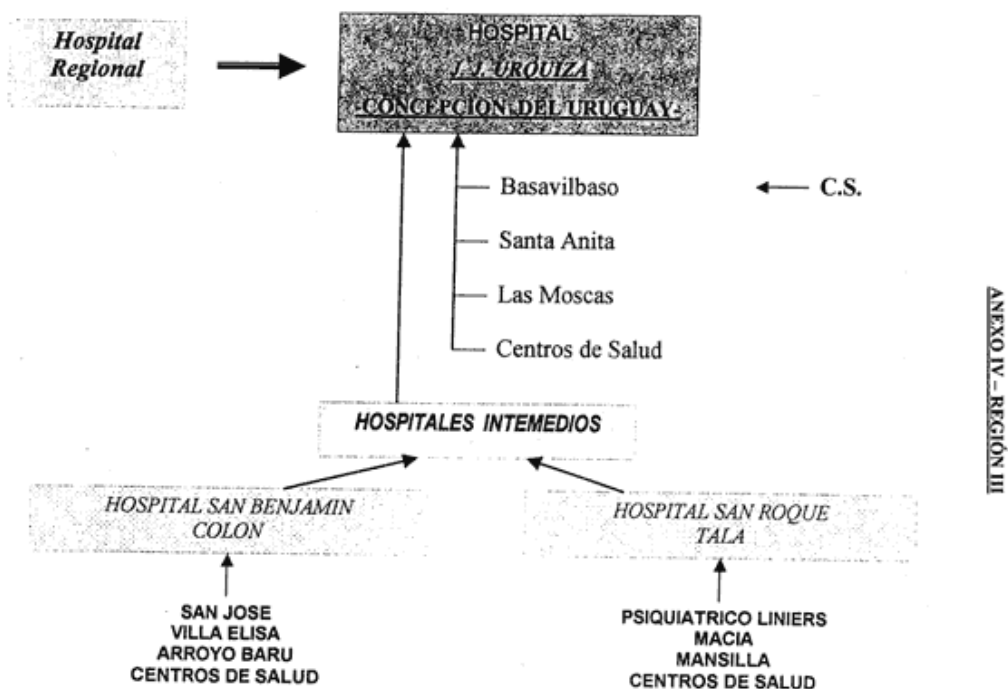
Hospital Regional

HOSPITAL
J. J. URQUIZA
-CONCEPCION DEL URUGUAY-

Basavilbaso

C.S.

Santa Anita

Las Moscas

Centros de Salud

HOSPITALES INTEMEDIOS

HOSPITAL SAN BENJAMIN
COLON

HOSPITAL SAN ROQUE
TALA

SAN JOSE
VILLA ELISA
ARROYO BARU
CENTROS DE SALUD

PSIQUIATRICO LINIERS
MACIA
MANSILLA
CENTROS DE SALUD

ANEXO IV – REGIÓN III